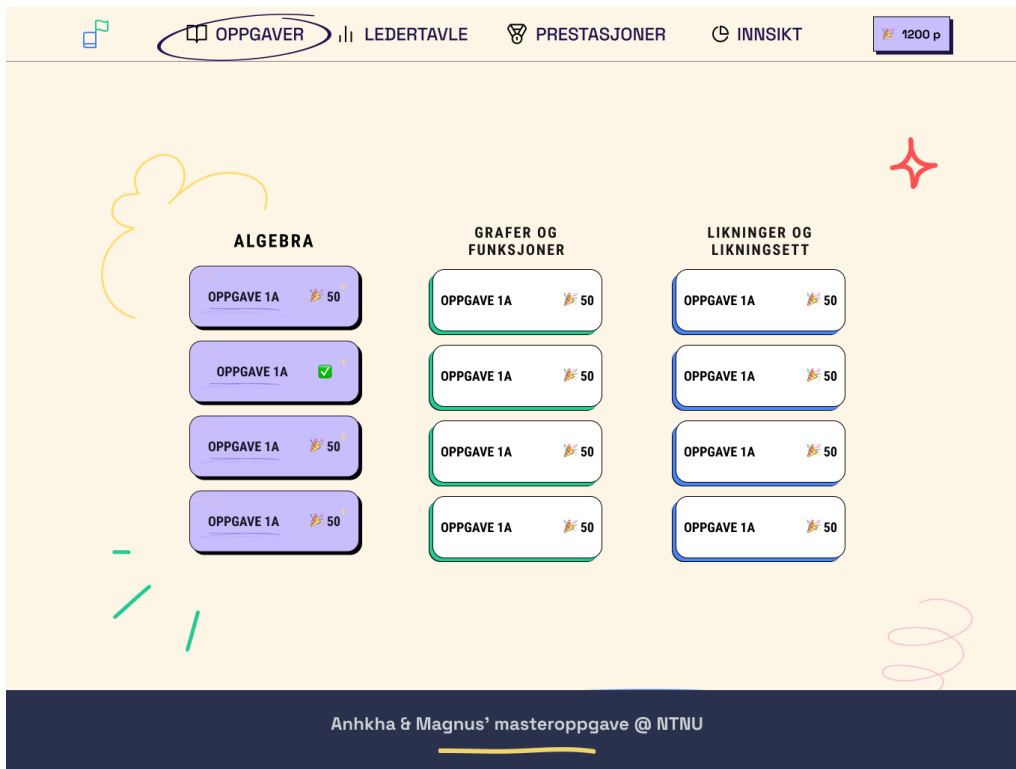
OPPGAVER LEDERTAVLE PRESTASJONER INNSIKT 🎉 1200 p

ALGEBRA

OPPGAVE 1A 🎉 50

OPPGAVE 1A ✅

OPPGAVE 1A 🎉 50

OPPGAVE 1A 🎉 50

GRAFER OG FUNKSJONER

OPPGAVE 1A 🎉 50

OPPGAVE 1A 🎉 50

OPPGAVE 1A 🎉 50

OPPGAVE 1A 🎉 50

LIKNINGER OG LIKNINGSETT

OPPGAVE 1A 🎉 50

OPPGAVE 1A 🎉 50

OPPGAVE 1A 🎉 50

OPPGAVE 1A 🎉 50

Anhkha & Magnus' masteroppgave @ NTNU